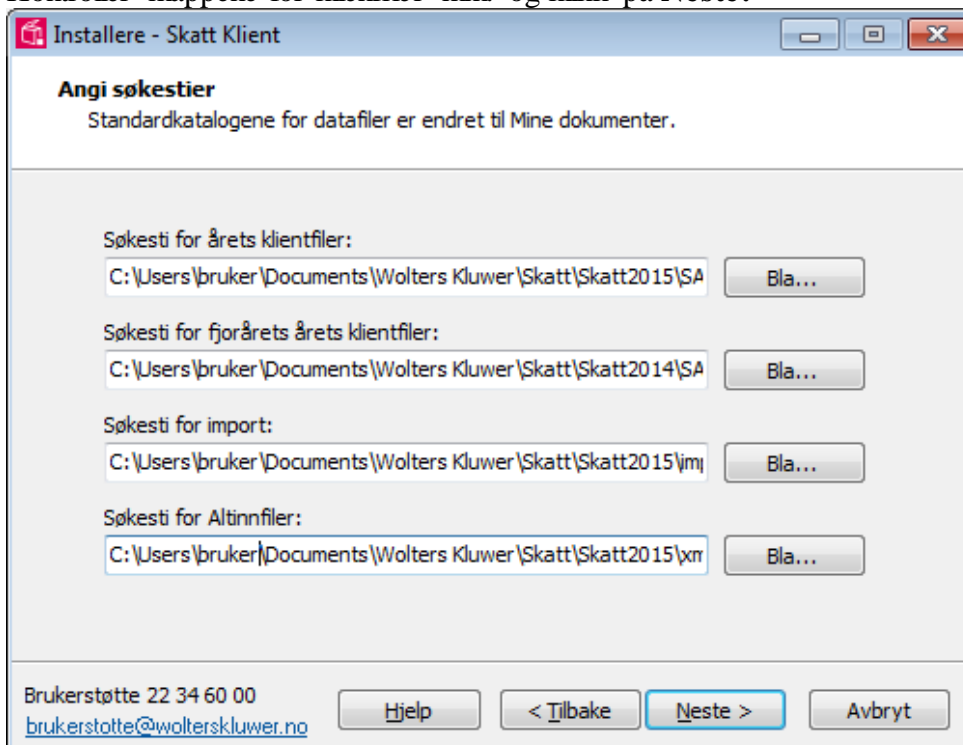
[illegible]

Installere - Skatt Klient

Angi søkestier

Standardkatalogene for datafiler er endret til Mine dokumenter.

Søkesti for årets klientfiler:

C:\Users\bruker\Documents\Wolters Kluwer\Skatt\Skatt2015\SA

Bla...

Søkesti for fjorårets årets klientfiler:

C:\Users\bruker\Documents\Wolters Kluwer\Skatt\Skatt2014\SA

Bla...

Søkesti for import:

C:\Users\bruker\Documents\Wolters Kluwer\Skatt\Skatt2015\im

Bla...

Søkesti for Altinnfiler:

C:\Users\bruker\Documents\Wolters Kluwer\Skatt\Skatt2015\xm

Bla...

Brukerstøtte 22 34 60 00

brukerstotte@wolterskluwer.no

Hjelp

< Tilbake

Neste >

Avbryt